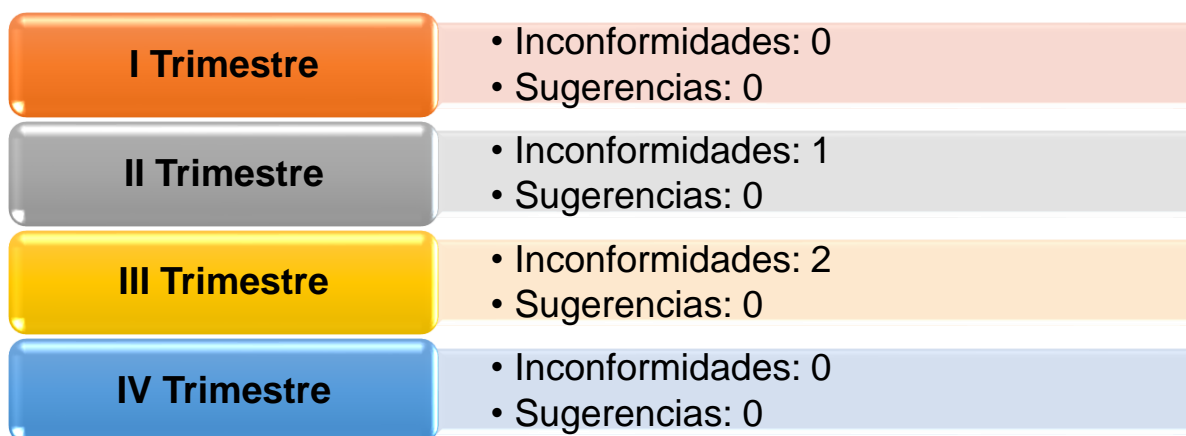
I Trimestre
• Inconformidades: 0
• Sugerencias: 0

II Trimestre
• Inconformidades: 1
• Sugerencias: 0

III Trimestre
• Inconformidades: 2
• Sugerencias: 0

IV Trimestre
• Inconformidades: 0
• Sugerencias: 0